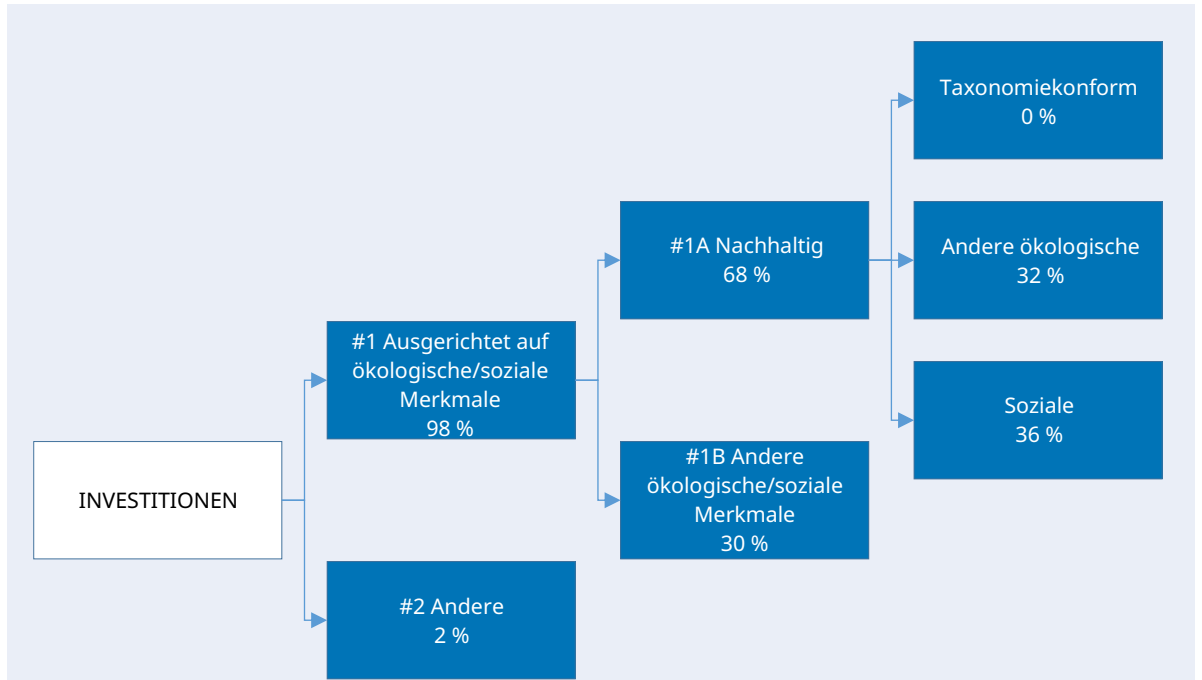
Taxonomiekonform
0 %

#1A Nachhaltig
68 %

Andere ökologische
32 %

#1 Ausgerichtet auf ökologische/soziale Merkmale
98 %

Soziale
36 %

#1B Andere ökologische/soziale Merkmale
30 %

INVESTITIONEN

#2 Andere
2 %